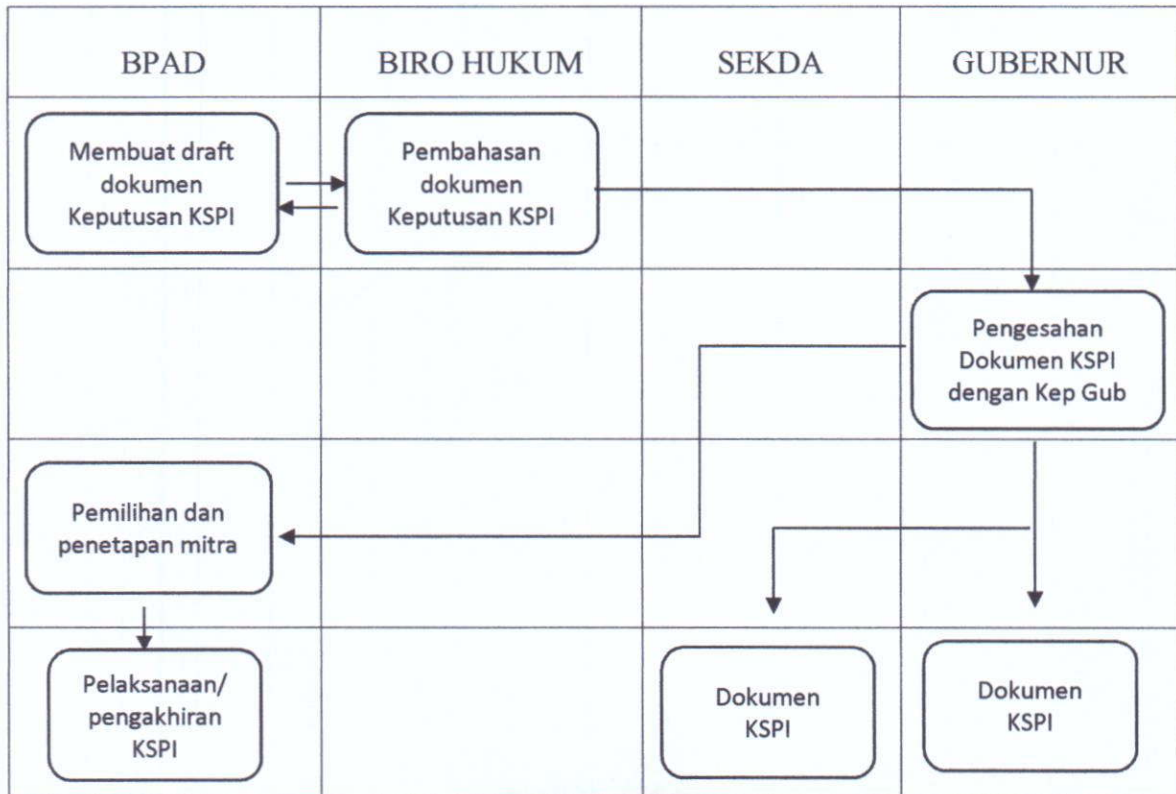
BPAD
BIRO HUKUM
SEKDA
GUBERNUR

Membuat draft dokumen Keputusan KSPI

Pembahasan dokumen Keputusan KSPI

Pengesahan Dokumen KSPI dengan Kep Gub

Pemilihan dan penetapan mitra

Pelaksanaan/ pengakhiran KSPI

Dokumen KSPI

Dokumen KSPI